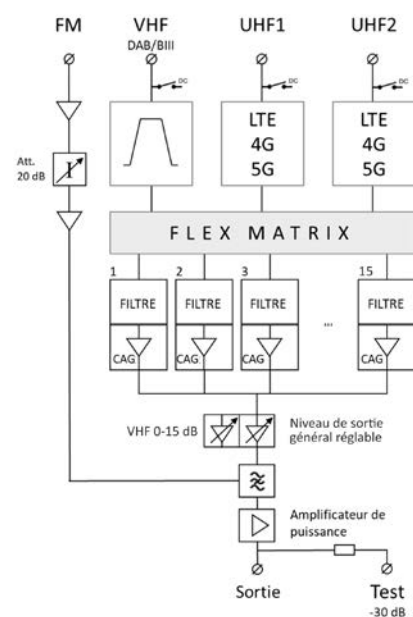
FM
VHF
DAB/BIII
UHF1
UHF2
DC
DC
DC
Att.
20 dB
LTE
4G
5G
LTE
4G
5G
FLEX MATRIX
1
2
3
15
FILTRE
FILTRE
FILTRE
FILTRE
...
CAG
CAG
CAG
CAG
VHF 0-15 dB
Niveau de sortie général réglable
Amplificateur de puissance
Sortie
Test
-30 dB